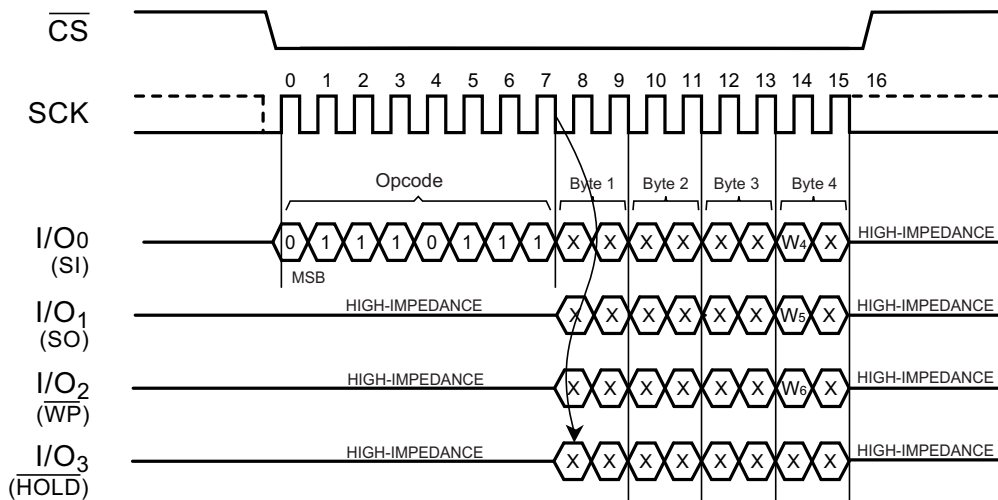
$\overline{CS}$

0 1 2 3 4 5 6 7 8 9 10 11 12 13 14 15 16

SCK

Opcode

Byte 1 Byte 2 Byte 3 Byte 4

I/O0 (SI)

0 1 1 1 0 1 1 1 X X X X X X W4 X HIGH-IMPEDANCE

MSB

I/O1 (SO)

HIGH-IMPEDANCE X X X X X X W5 X HIGH-IMPEDANCE

I/O2 ($\overline{WP}$)

HIGH-IMPEDANCE X X X X X X W6 X HIGH-IMPEDANCE

I/O3 ($\overline{HOLD}$)

HIGH-IMPEDANCE X X X X X X X X HIGH-IMPEDANCE